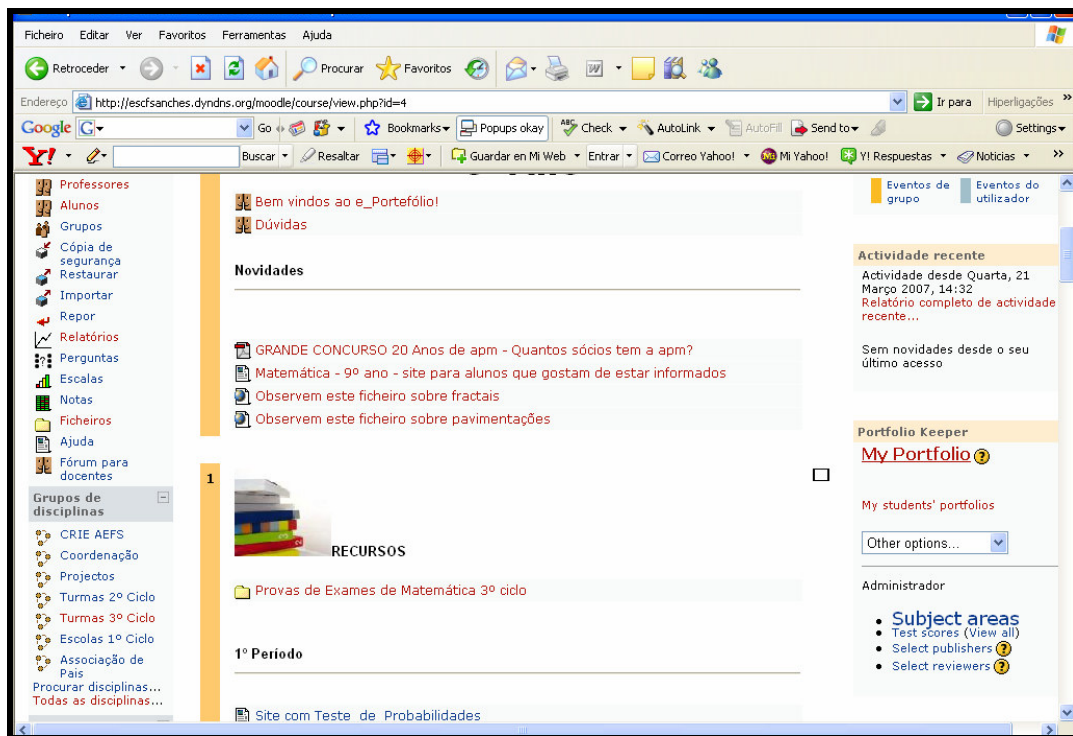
Ficheiro Editar Ver Favoritos Ferramentas Ajuda

Retroceder Procurar Favoritos

Endereço http://escfsanches.dyndns.org/moodle/course/view.php?id=4 Ir para Hiperligações

Google Go Bookmarks Popups okay Check AutoLink AutoFill Send to Settings

Buscar Resaltar Guardar en Mi Web Entrar Correo Yahoo! Mi Yahoo! Y! Respuestas Noticias

Professores
Alunos
Grupos
Cópia de segurança
Restaurar
Importar
Repor
Relatórios
Perguntas
Escalas
Notas
Ficheiros
Ajuda
Fórum para docentes

Grupos de disciplinas
CRIE AEFS
Coordenação
Projectos
Turmas 2º Ciclo
Turmas 3º Ciclo
Escolas 1º Ciclo
Associação de Pais
Procurar disciplinas...
Todas as disciplinas...

Bem vindos ao e_Portefólio!
Dúvidas

Novidades

GRANDE CONCURSO 20 Anos de apm - Quantos sócios tem a apm?
Matemática - 9º ano - site para alunos que gostam de estar informados
Observem este ficheiro sobre fractais
Observem este ficheiro sobre pavimentações

1

RECURSOS

Provas de Exames de Matemática 3º ciclo

1º Período

Site com Teste de Probabilidades

Eventos de grupo
Eventos do utilizador

Actividade recente
Actividade desde Quarta, 21 Março 2007, 14:32
Relatório completo de actividade recente...

Sem novidades desde o seu último acesso

Portfolio Keeper
My Portfolio

My students' portfolios

Other options...

Administrador

• Subject areas
• Test scores (View all)
• Select publishers
• Select reviewers